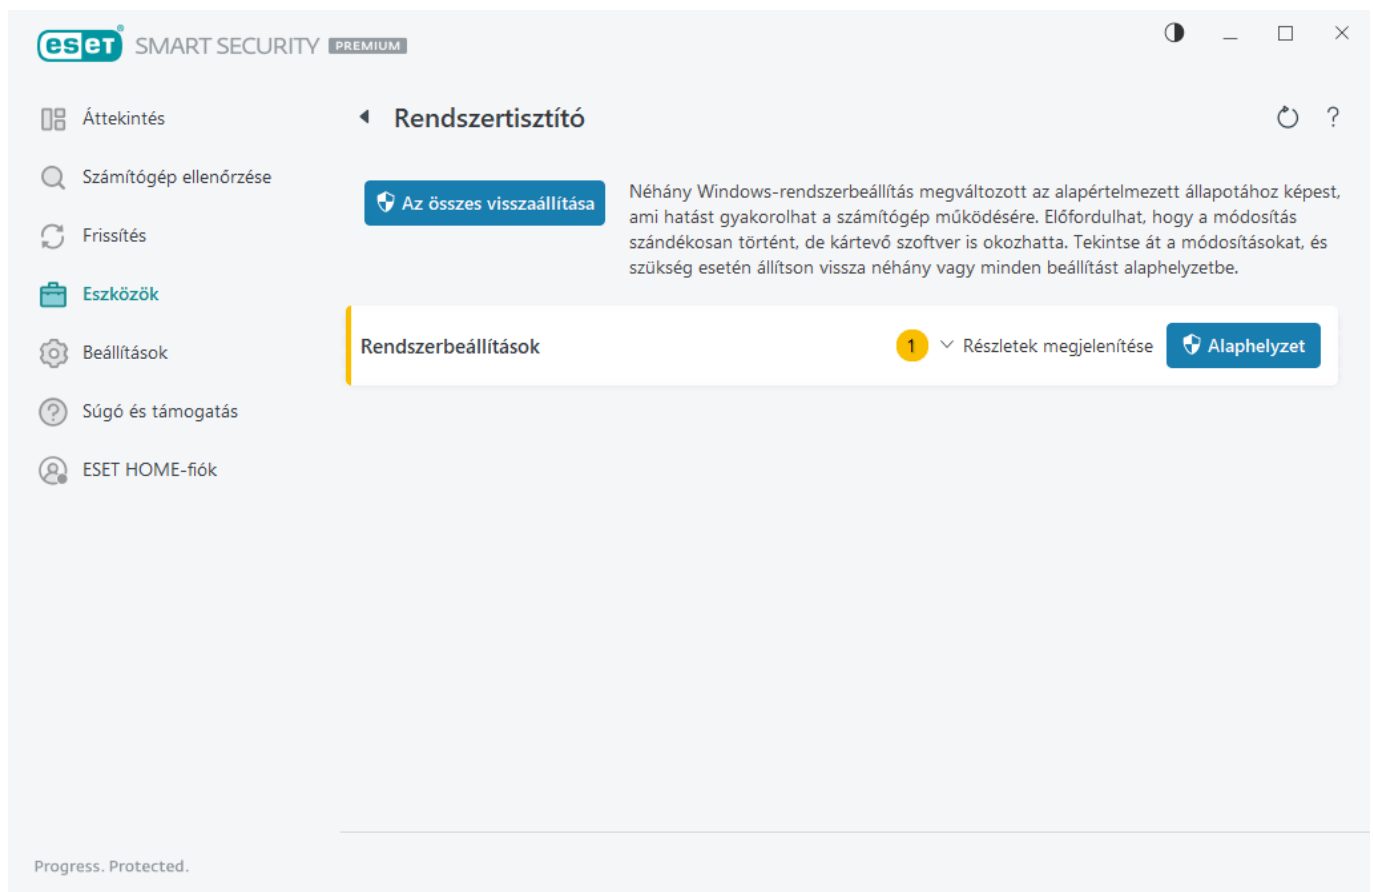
eset SMART SECURITY PREMIUM

Áttekintés

Számítógép ellenőrzése

Frissítés

Eszközök

Beállítások

Súgó és támogatás

ESET HOME-fiók

Rendszertisztító

?

Az összes visszaállítása

Néhány Windows-rendszerbeállítás megváltozott az alapértelmezett állapotához képest, ami hatást gyakorolhat a számítógép működésére. Előfordulhat, hogy a módosítás szándékosan történt, de kártevő szoftver is okozhatta. Tekintse át a módosításokat, és szükség esetén állítson vissza néhány vagy minden beállítást alaphelyzetbe.

Rendszerbeállítások

1

Részletek megjelenítése

Alaphelyzet

Progress. Protected.